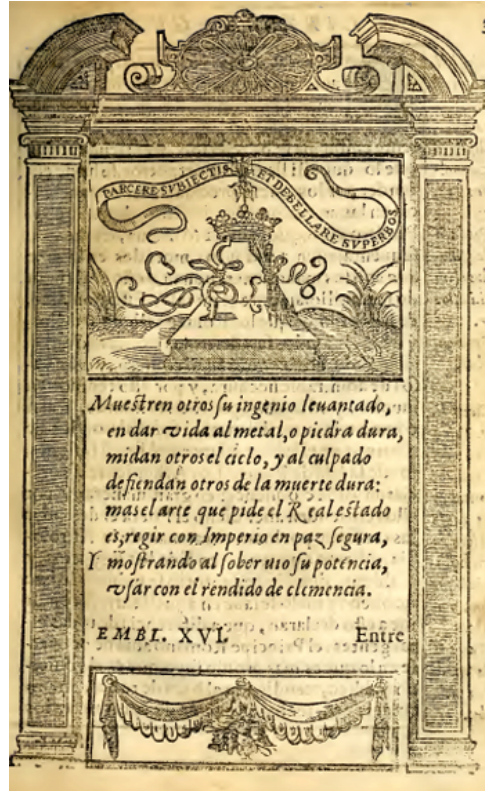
PARCERE SVBIECTIS ET DEBELLARE SVPERBOS

Muestren otros su ingenio leuantado, en dar vida al metal, o piedra dura, midan otros el cielo, y al culpado defiendan otros de la muerte dura: mas el arte que pide el Real estado es, regir con Imperio en paz segura, Y mostrando al soberuio su potencia, vsar con el rendido de clemencia.

EMBL. XVI. Entre